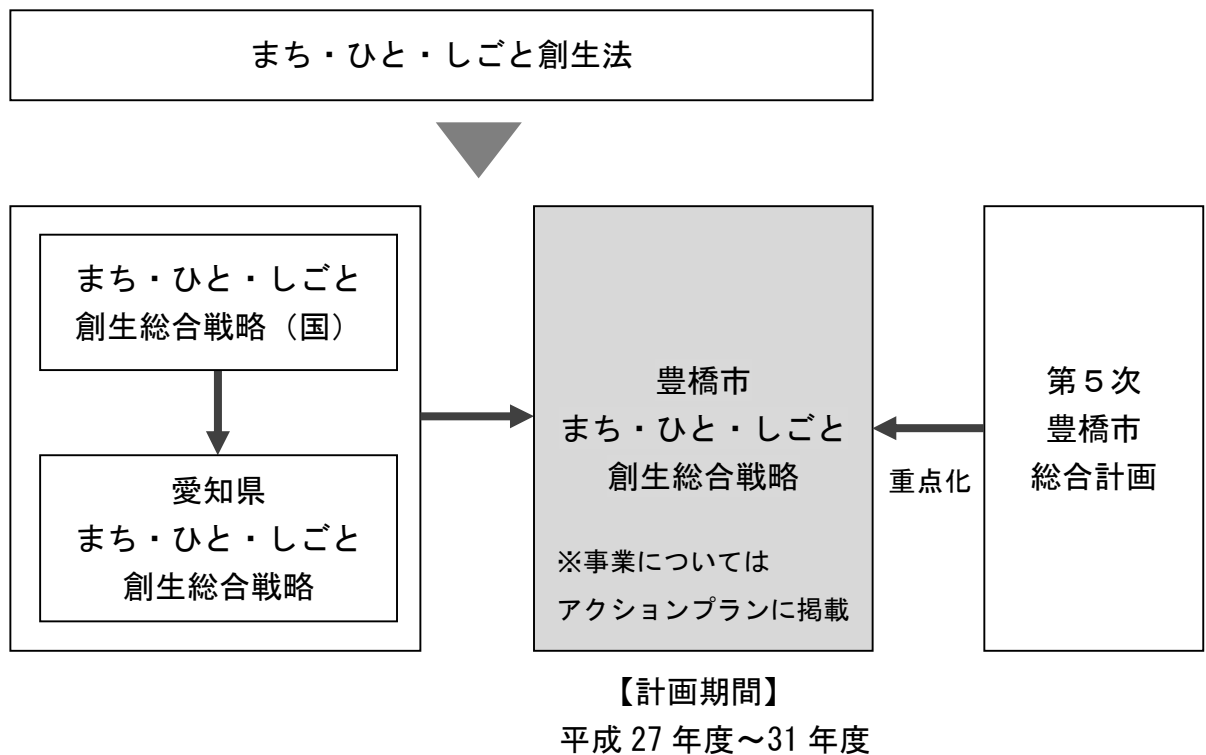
まち・ひと・しごと創生法

まち・ひと・しごと
創生総合戦略（国）

愛知県
まち・ひと・しごと
創生総合戦略

豊橋市
まち・ひと・しごと
創生総合戦略

※事業については
アクションプランに掲載

重点化

第５次
豊橋市
総合計画

【計画期間】
平成 27 年度～31 年度